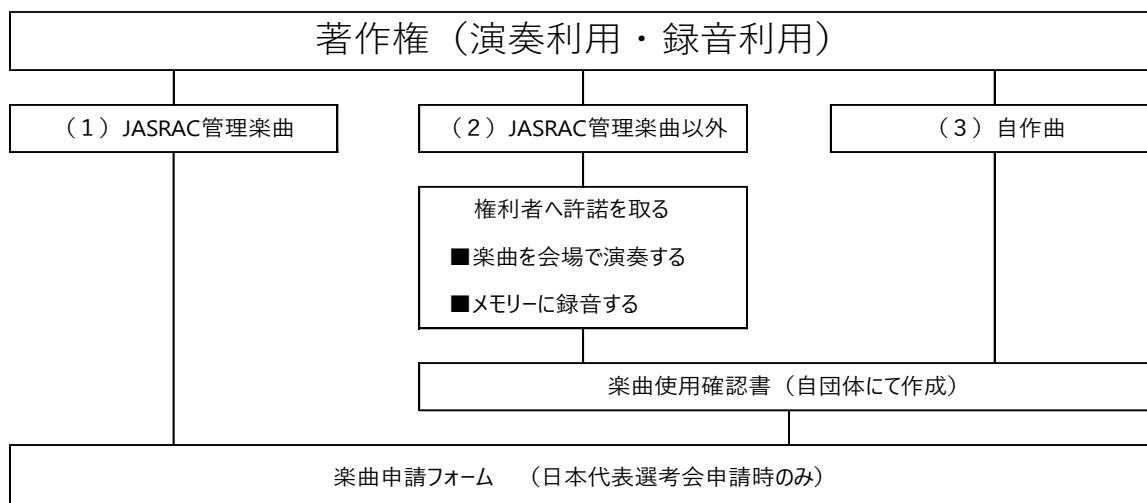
著作権（演奏利用・録音利用）

（1）JASRAC管理楽曲

（2）JASRAC管理楽曲以外

（3）自作曲

権利者へ許諾を取る

■楽曲を会場で演奏する

■メモリーに録音する

楽曲使用確認書（自団体にて作成）

楽曲申請フォーム　（日本代表選考会申請時のみ）